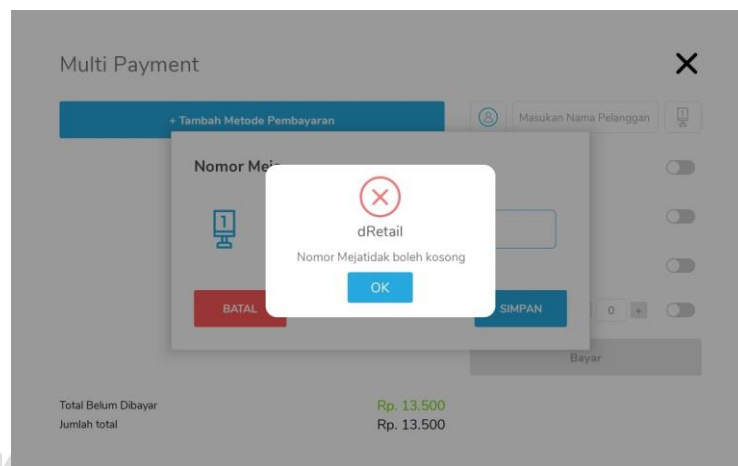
Multi Payment

+ Tambah Metode Pembayaran

Masukan Nama Pelanggan

Nomor Mej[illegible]

dRetail

Nomor Mejatidak boleh kosong

OK

BATAL

SIMPAN

0

+

Bayar

Total Belum Dibayar
Rp. 13.500

Jumlah total
Rp. 13.500